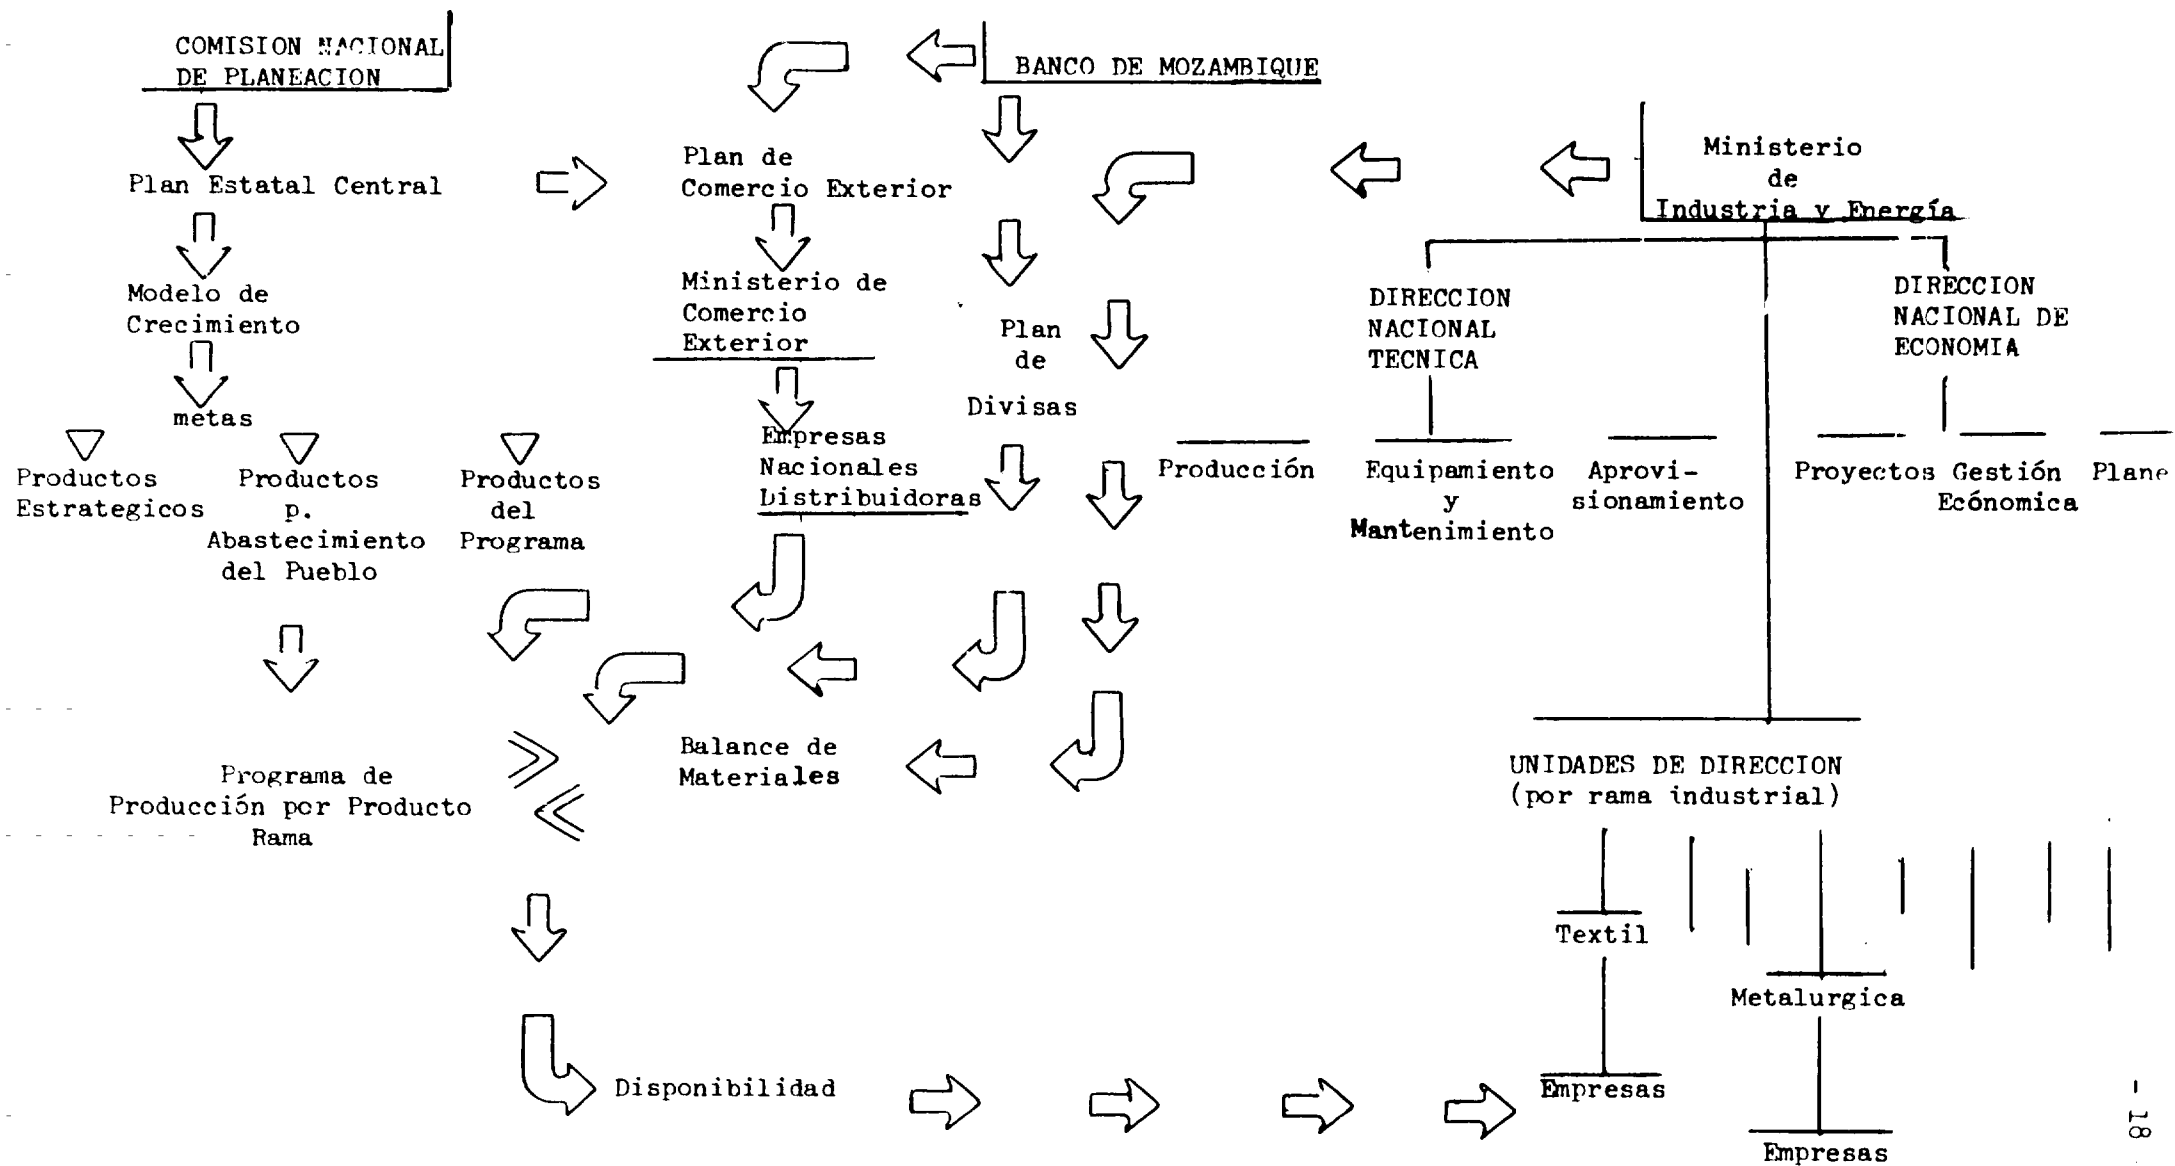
COMISION NACIONAL DE PLANEACION

Plan Estatal Central

Modelo de Crecimiento

metas

Productos Estrategicos

Productos p. Abastecimiento del Pueblo

Productos del Programa

Programa de Producción por Producto Rama

BANCO DE MOZAMBIQUE

Plan de Comercio Exterior

Ministerio de Comercio Exterior

Empresas Nacionales Distribuidoras

Plan de Divisas

Balance de Materiales

Disponibilidad

Ministerio de Industria y Energía

DIRECCION NACIONAL TECNICA

DIRECCION NACIONAL DE ECONOMIA

Producción

Equipamiento y Mantenimiento

Aprovisionamiento

Proyectos

Gestión Ecónomica

Plane

UNIDADES DE DIRECCION (por rama industrial)

Textil

Metalurgica

Empresas

Empresas

- 18 -